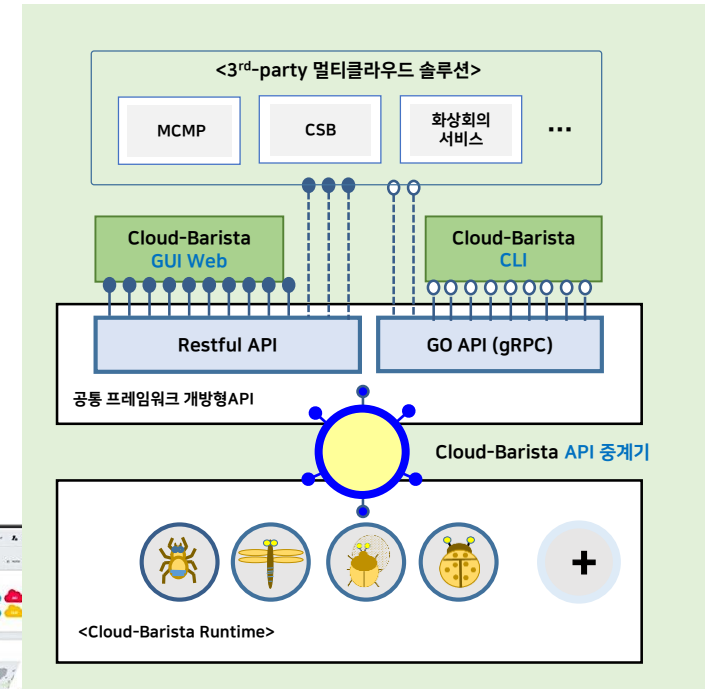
<3$^{rd}$-party 멀티클라우드 솔루션>

MCMP

CSB

화상회의 서비스

...

Cloud-Barista GUI Web

Cloud-Barista CLI

Restful API

GO API (gRPC)

공통 프레임워크 개방형API

Cloud-Barista API 중계기

+

<Cloud-Barista Runtime>